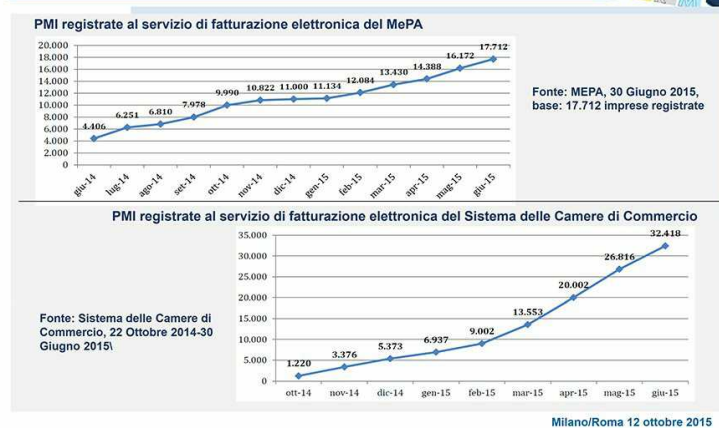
PMI registrate al servizio di fatturazione elettronica del MePA

20.000
18.000
16.000
14.000
12.000
10.000
8.000
6.000
4.000
2.000
0

4.406
6.251
6.810
7.978
9.990
10.822
11.000
11.134
12.084
13.430
14.388
16.172
17.712

giu-14
lug-14
ago-14
set-14
ott-14
nov-14
dic-14
gen-15
feb-15
mar-15
apr-15
mag-15
giu-15

Fonte: MEPA, 30 Giugno 2015, base: 17.712 imprese registrate

PMI registrate al servizio di fatturazione elettronica del Sistema delle Camere di Commercio

35.000
30.000
25.000
20.000
15.000
10.000
5.000
0

1.220
3.376
5.373
6.937
9.002
13.553
20.002
26.816
32.418

ott-14
nov-14
dic-14
gen-15
feb-15
mar-15
apr-15
mag-15
giu-15

Fonte: Sistema delle Camere di Commercio, 22 Ottobre 2014-30 Giugno 2015\

Milano/Roma 12 ottobre 2015